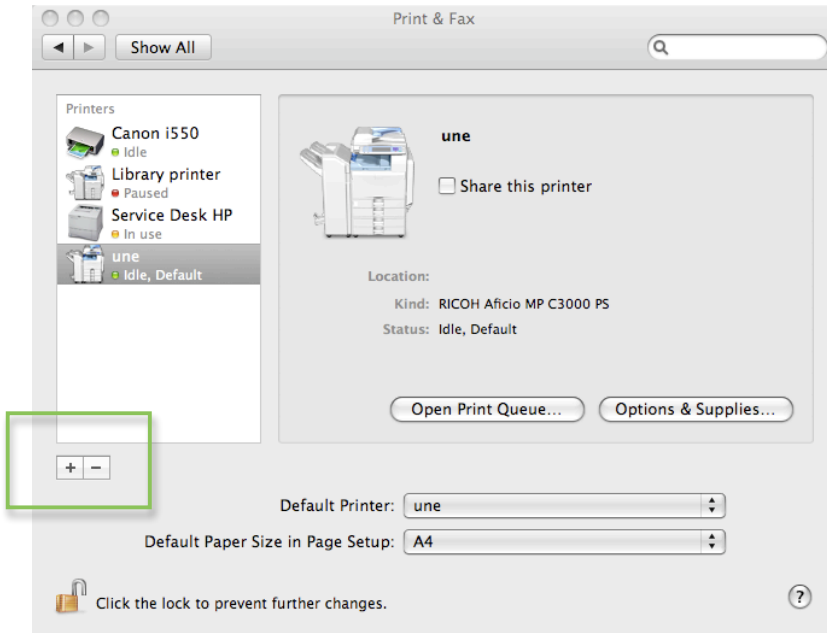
Print & Fax

Show All

Printers
Canon i550
Idle
Library printer
Paused
Service Desk HP
In use
une
Idle, Default

une
Share this printer

Location:
Kind: RICOH Aficio MP C3000 PS
Status: Idle, Default

Open Print Queue...
Options & Supplies...

+ −

Default Printer: une
Default Paper Size in Page Setup: A4

Click the lock to prevent further changes.

?